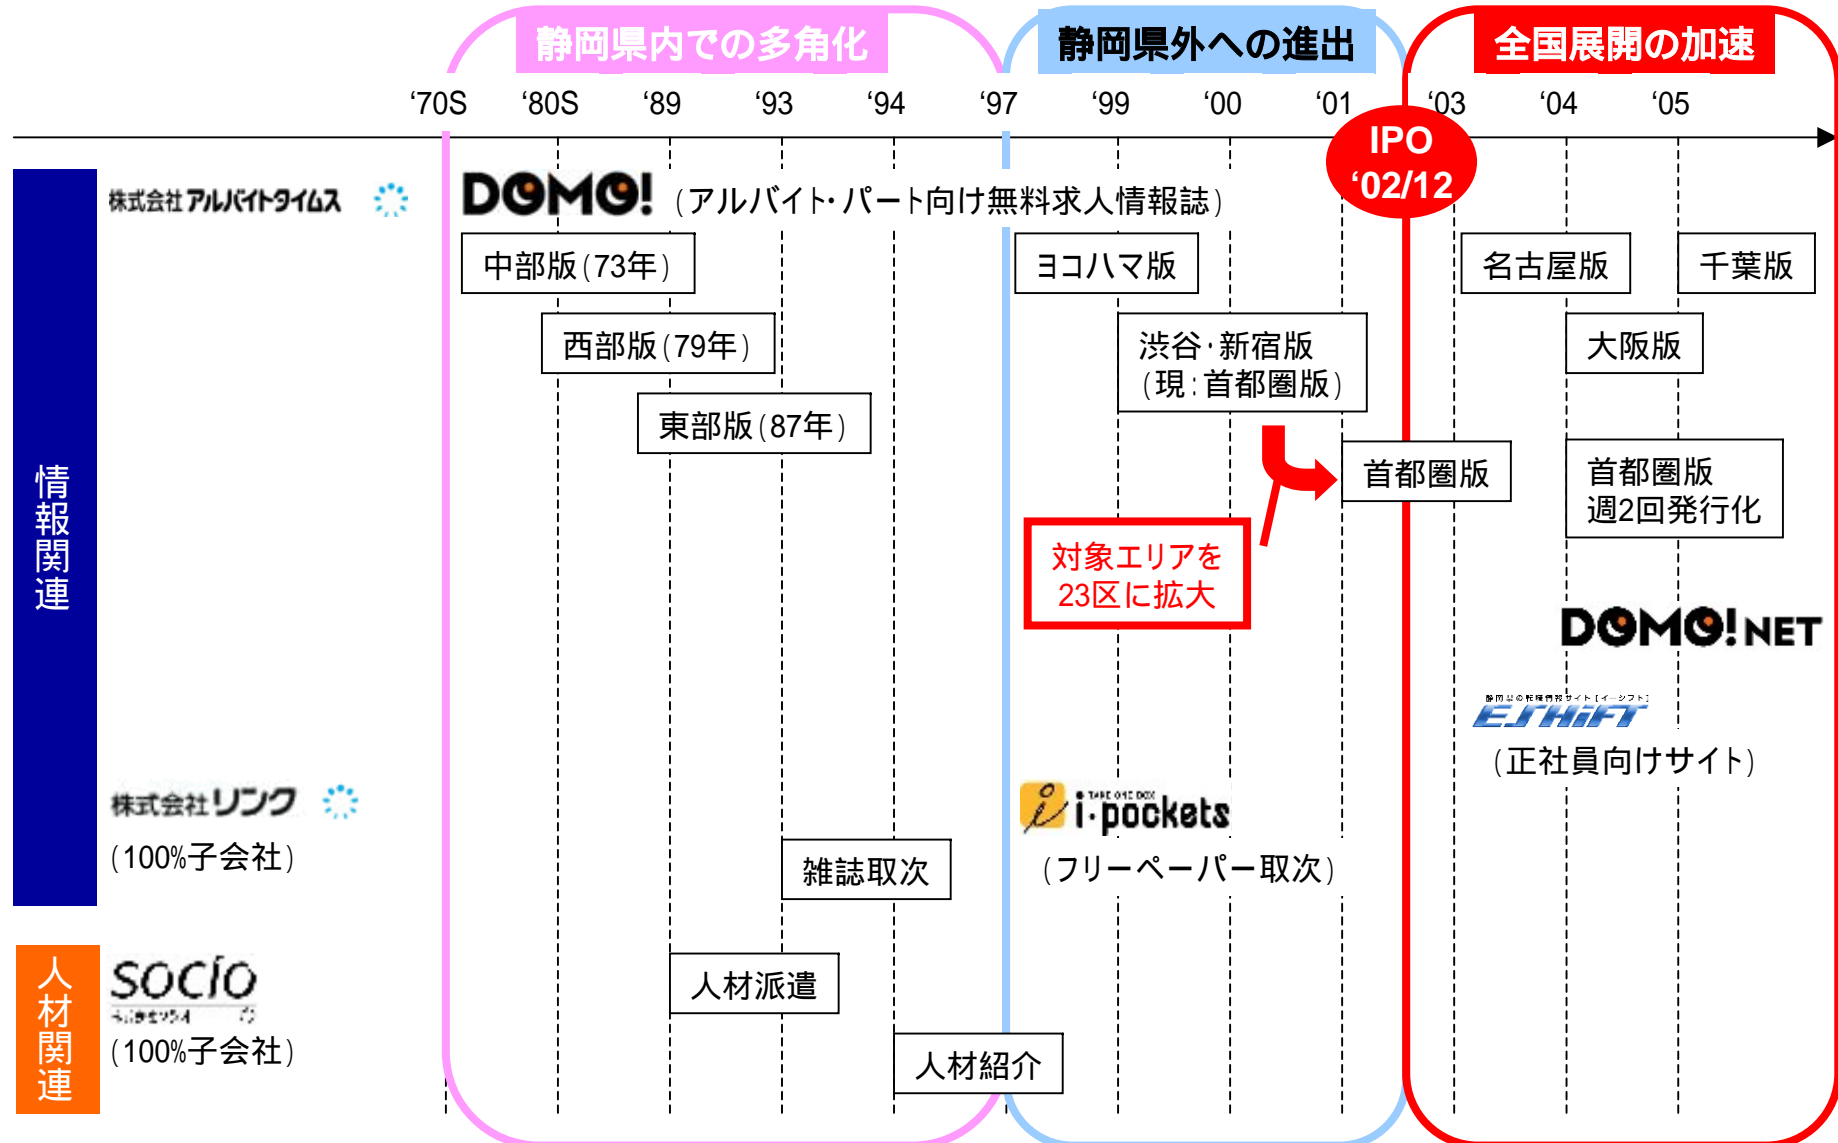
静岡県内での多角化

静岡県外への進出

全国展開の加速

‘70S ‘80S ‘89 ‘93 ‘94 ‘97 ‘99 ‘00 ‘01 ‘03 ‘04 ‘05

IPO ‘02/12

情報関連

株式会社アルバイトタイムス

DOMO!（アルバイト・パート向け無料求人情報誌）

中部版（73年）

西部版（79年）

東部版（87年）

ヨコハマ版

渋谷・新宿版（現：首都圏版）

対象エリアを23区に拡大

首都圏版

名古屋版

千葉版

大阪版

首都圏版週2回発行化

DOMO! NET

EJSHiFT

（正社員向けサイト）

株式会社リンク

（100%子会社）

雑誌取次

i-pockets

（フリーペーパー取次）

人材関連

socio

（100%子会社）

人材派遣

人材紹介